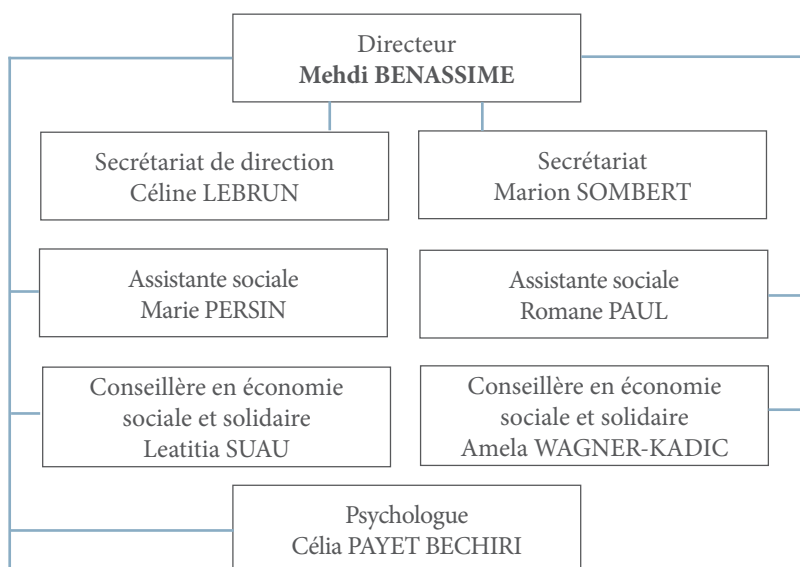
Directeur
**Mehdi BENASSIME**

Secrétariat de direction
Céline LEBRUN

Secrétariat
Marion SOMBERT

Assistante sociale
Marie PERSIN

Assistante sociale
Romane PAUL

Conseillère en économie sociale et solidaire
Leatitia SUAU

Conseillère en économie sociale et solidaire
Amela WAGNER-KADIC

Psychologue
Célia PAYET BECHIRI